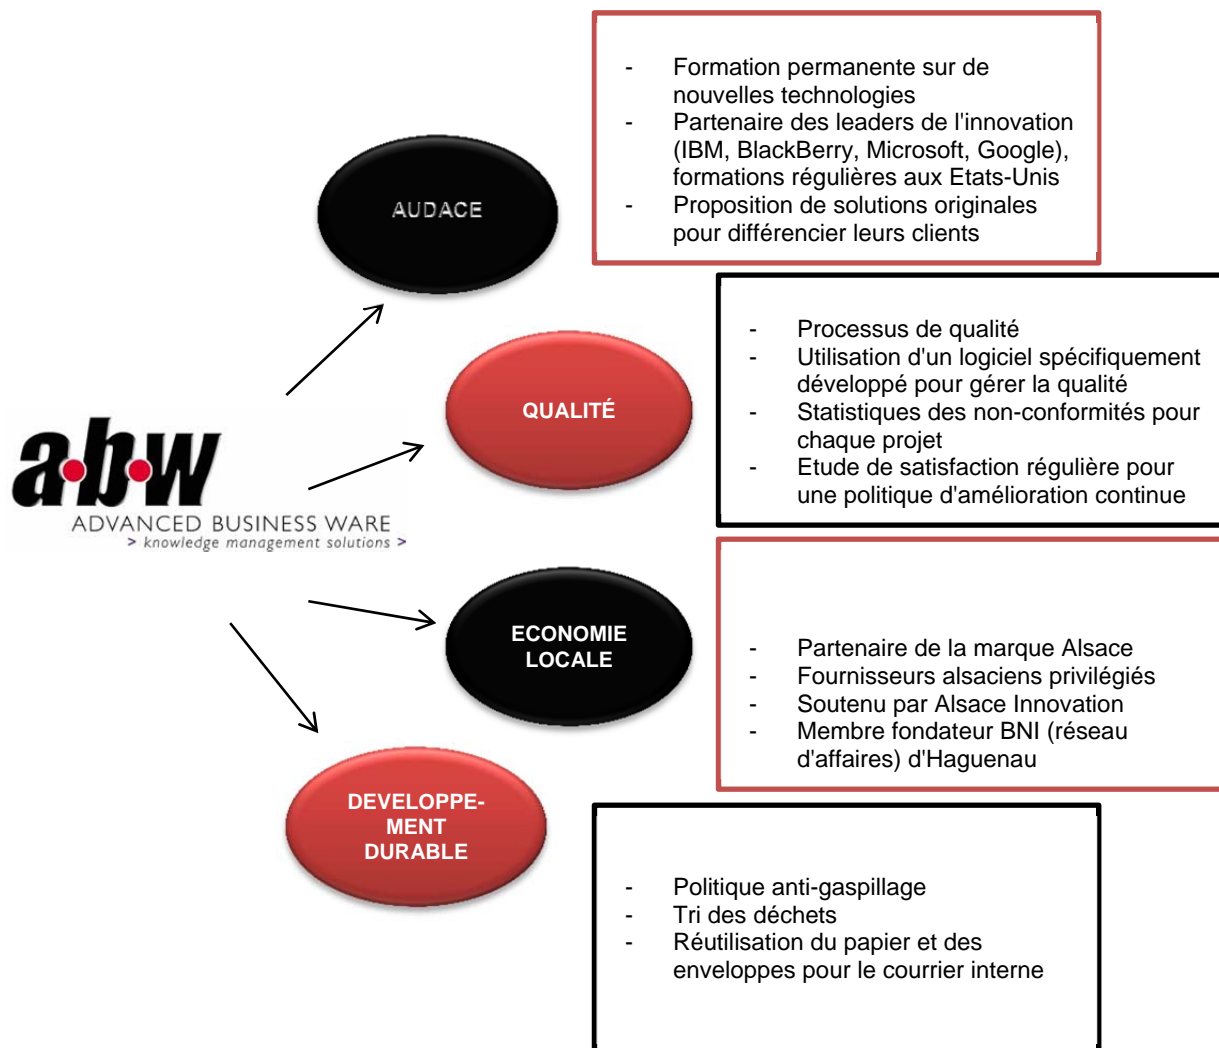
a·b·w
ADVANCED BUSINESS WARE
> knowledge management solutions >

AUDACE

- Formation permanente sur de nouvelles technologies
- Partenaire des leaders de l'innovation (IBM, BlackBerry, Microsoft, Google), formations régulières aux Etats-Unis
- Proposition de solutions originales pour différencier leurs clients

QUALITÉ

- Processus de qualité
- Utilisation d'un logiciel spécifiquement développé pour gérer la qualité
- Statistiques des non-conformités pour chaque projet
- Etude de satisfaction régulière pour une politique d'amélioration continue

ECONOMIE LOCALE

- Partenaire de la marque Alsace
- Fournisseurs alsaciens privilégiés
- Soutenu par Alsace Innovation
- Membre fondateur BNI (réseau d'affaires) d'Haguenau

DEVELOPPEMENT DURABLE

- Politique anti-gaspillage
- Tri des déchets
- Réutilisation du papier et des enveloppes pour le courrier interne